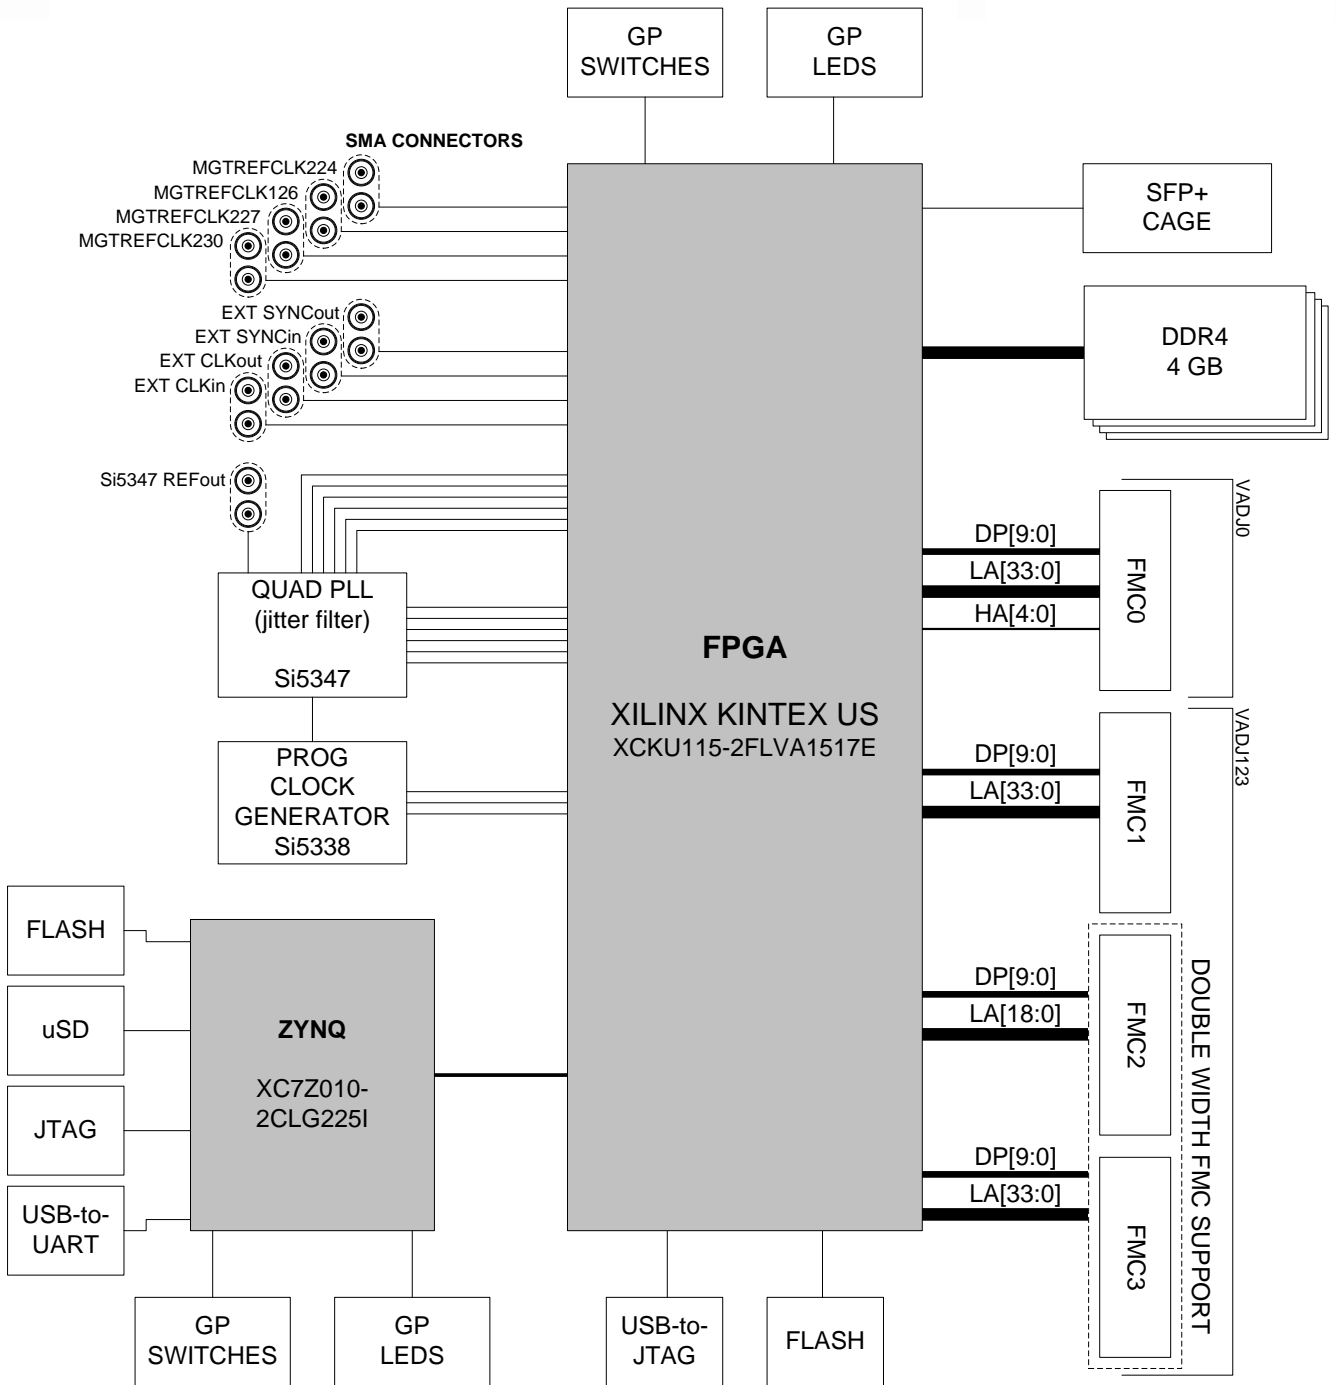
GP SWITCHES

GP LEDS

SMA CONNECTORS

MGTREFCLK224
MGTREFCLK126
MGTREFCLK227
MGTREFCLK230

SFP+ CAGE

EXT SYNCout
EXT SYNCin
EXT CLKout
EXT CLKin

DDR4
4 GB

Si5347 REFout

VADJ0

DP[9:0]
LA[33:0]
HA[4:0]

FMC0

QUAD PLL
(jitter filter)
Si5347

FPGA

XILINX KINTEX US
XCKU115-2FLVA1517E

VADJ123

DP[9:0]
LA[33:0]

FMC1

PROG
CLOCK
GENERATOR
Si5338

FLASH

uSD

JTAG

USB-to-UART

ZYNQ

XC7Z010-2CLG225I

DP[9:0]
LA[18:0]

FMC2

DOUBLE WIDTH FMC SUPPORT

DP[9:0]
LA[33:0]

FMC3

GP SWITCHES

GP LEDS

USB-to-JTAG

FLASH